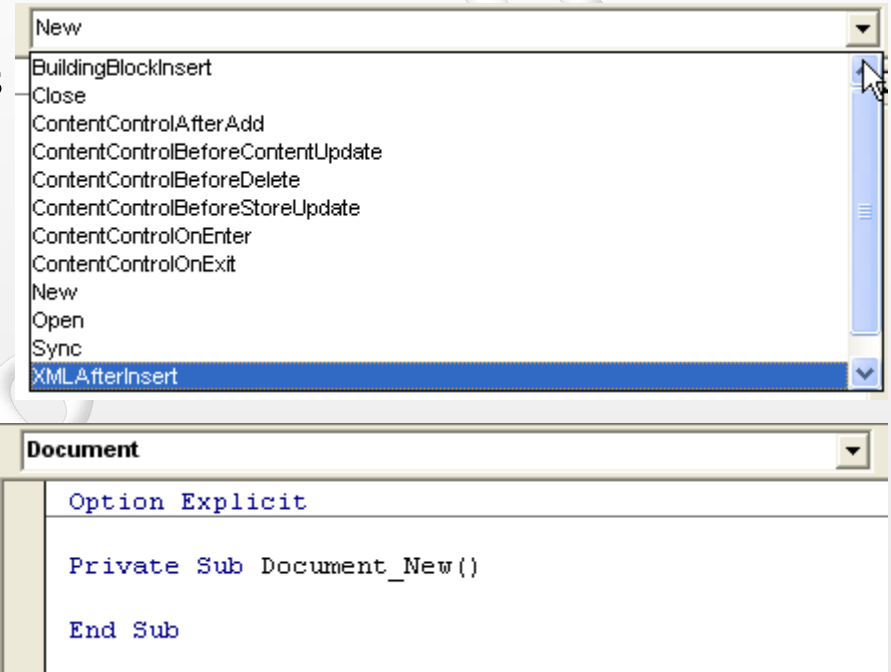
New

BuildingBlockInsert
Close
ContentControlAfterAdd
ContentControlBeforeContentUpdate
ContentControlBeforeDelete
ContentControlBeforeStoreUpdate
ContentControlOnEnter
ContentControlOnExit
New
Open
Sync
XMLAfterInsert

Document

Option Explicit

Private Sub Document_New()

End Sub